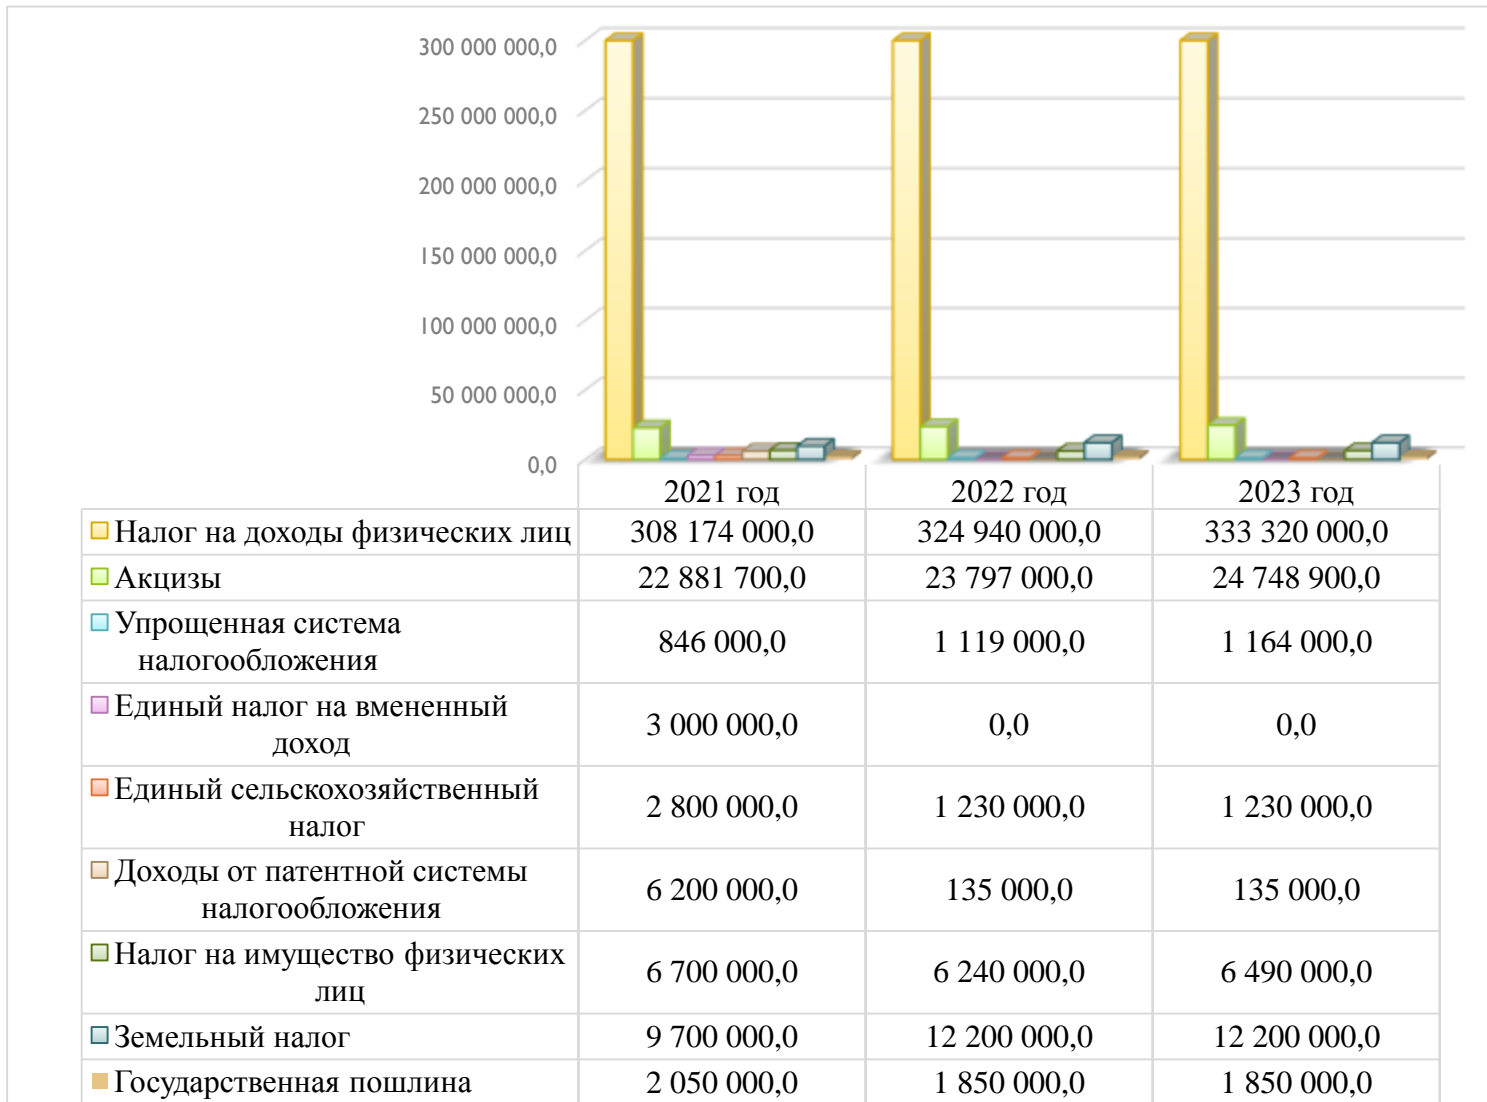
300 000 000,0
250 000 000,0
200 000 000,0
150 000 000,0
100 000 000,0
50 000 000,0
0,0

| | 2021 год | 2022 год | 2023 год |
|---|---|---|---|
| Налог на доходы физических лиц | 308 174 000,0 | 324 940 000,0 | 333 320 000,0 |
| Акцизы | 22 881 700,0 | 23 797 000,0 | 24 748 900,0 |
| Упрощенная система налогообложения | 846 000,0 | 1 119 000,0 | 1 164 000,0 |
| Единый налог на вмененный доход | 3 000 000,0 | 0,0 | 0,0 |
| Единый сельскохозяйственный налог | 2 800 000,0 | 1 230 000,0 | 1 230 000,0 |
| Доходы от патентной системы налогообложения | 6 200 000,0 | 135 000,0 | 135 000,0 |
| Налог на имущество физических лиц | 6 700 000,0 | 6 240 000,0 | 6 490 000,0 |
| Земельный налог | 9 700 000,0 | 12 200 000,0 | 12 200 000,0 |
| Государственная пошлина | 2 050 000,0 | 1 850 000,0 | 1 850 000,0 |